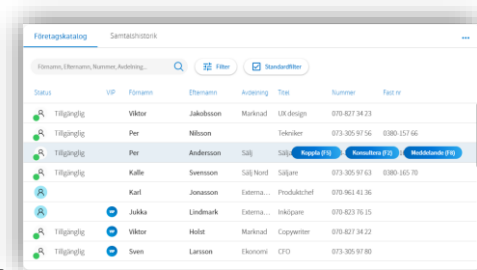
Företagskatalog Samtalshistorik

Förnamn, Efternamn, Nummer, Avdelning...

Filter

Standardfilter

| Status | VIP | Förnamn | Efternamn | Avdelning | Titel | Nummer | Fast nr |
|---|---|---|---|---|---|---|---|
| Tillgänglig | | Viktor | Jakobsson | Marknad | UX design | 070-827 34 23 | |
| Tillgänglig | | Per | Nilsson | | Tekniker | 073-305 97 56 | 0380-157 66 |
| Tillgänglig | | Per | Andersson | Sälj | Säljare | | |
| Tillgänglig | | Kalle | Svensson | Sälj Nord | Säljare | 073-305 97 63 | 0380-165 70 |
| | | Karl | Jonasson | Externa... | Produktchef | 070-961 41 36 | |
| | | Jukka | Lindmark | Externa... | Inköpare | 070-823 76 15 | |
| Tillgänglig | | Viktor | Holst | Marknad | Copywriter | 070-827 34 22 | |
| Tillgänglig | | Sven | Larsson | Ekonomi | CFO | 073-305 97 80 | |

Koppla (F5) Konsultera (F2) Meddelande (F6)